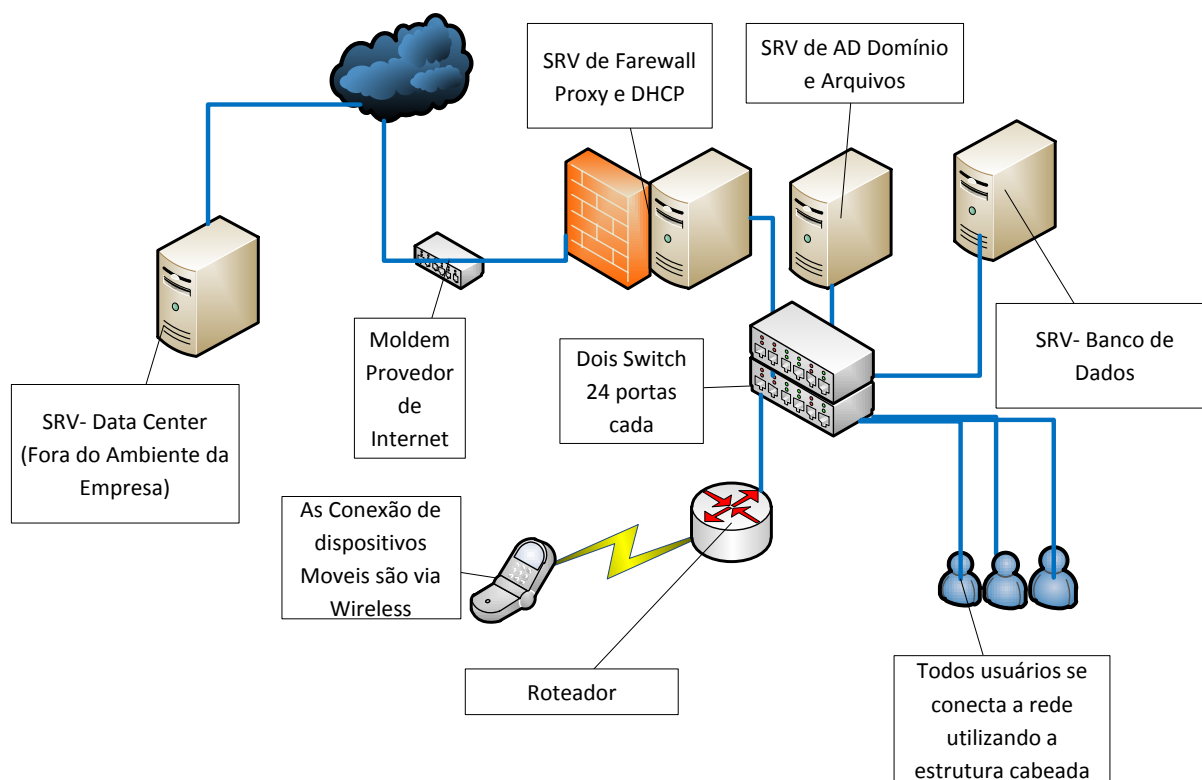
SRV de Farewall Proxy e DHCP

SRV de AD Domínio e Arquivos

SRV- Banco de Dados

Moldem Provedor de Internet

Dois Switch 24 portas cada

SRV- Data Center (Fora do Ambiente da Empresa)

As Conexão de dispositivos Moveis são via Wireless

Roteador

Todos usuários se conecta a rede utilizando a estrutura cabeada